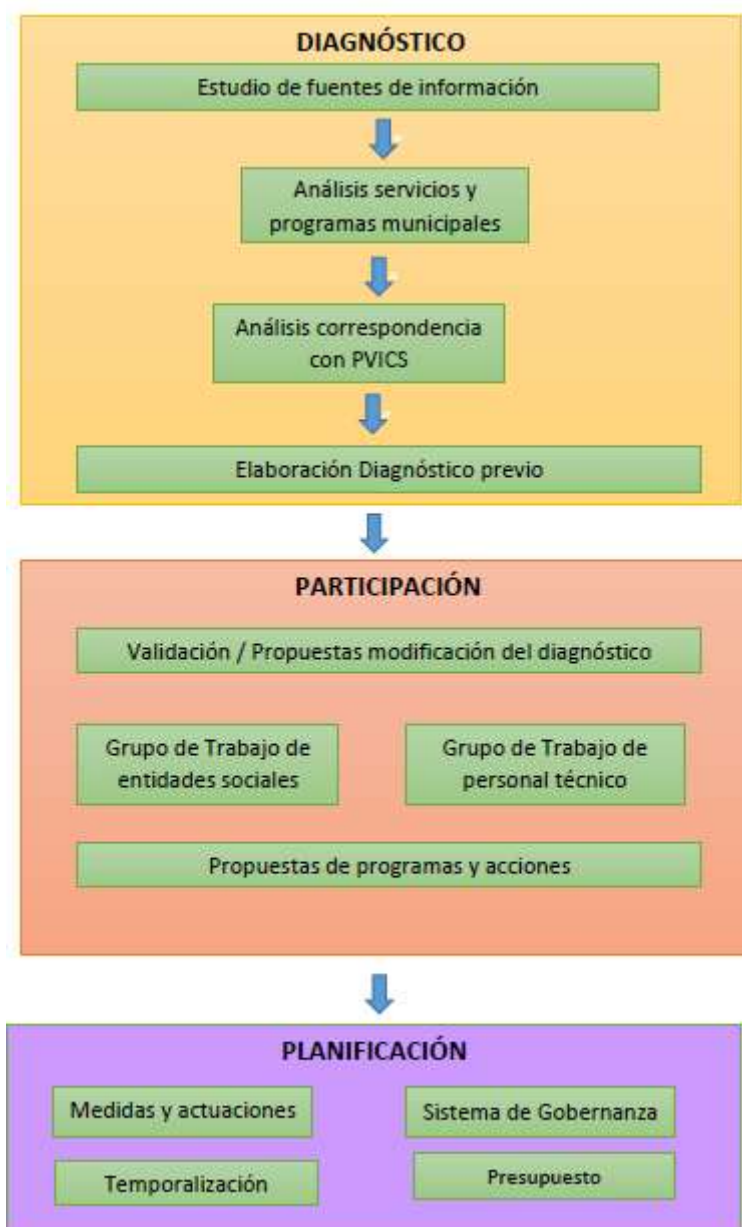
DIAGNÓSTICO

Estudio de fuentes de información

Análisis servicios y programas municipales

Análisis correspondencia con PVICS

Elaboración Diagnóstico previo

PARTICIPACIÓN

Validación / Propuestas modificación del diagnóstico

Grupo de Trabajo de entidades sociales

Grupo de Trabajo de personal técnico

Propuestas de programas y acciones

PLANIFICACIÓN

Medidas y actuaciones

Sistema de Gobernanza

Temporalización

Presupuesto